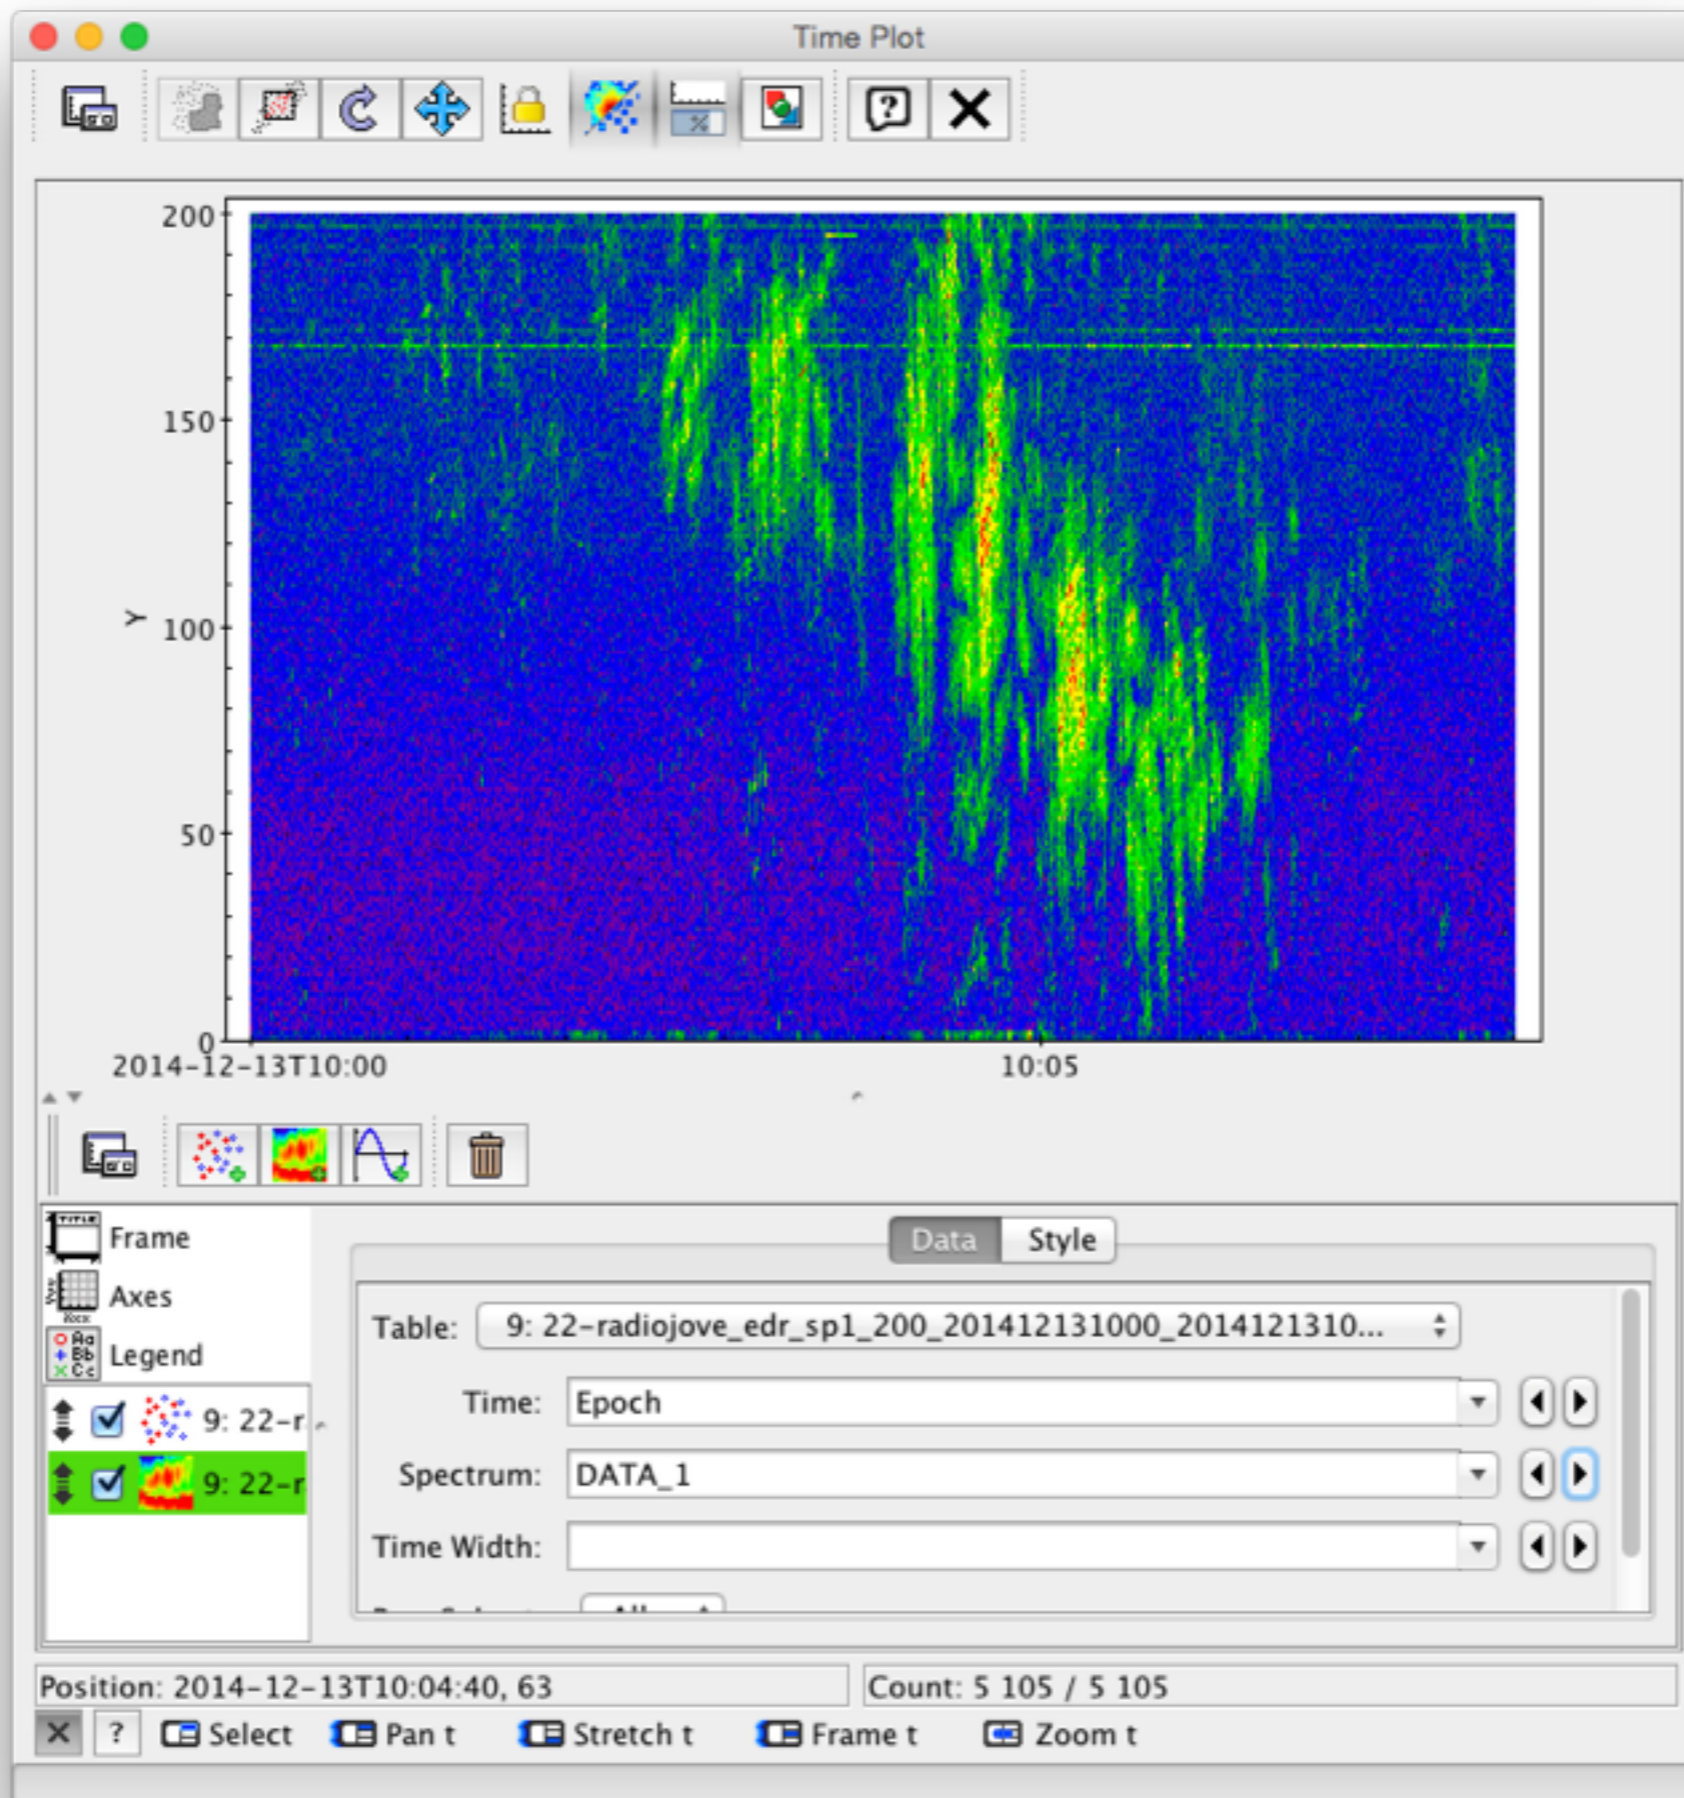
Time Plot

200
150
Y 100
50
0
2014-12-13T10:00
10:05

Frame
Axes
Legend
9: 22-r
9: 22-r

Data Style

Table: 9: 22-radiojove_edr_sp1_200_201412131000_2014121310...
Time: Epoch
Spectrum: DATA_1
Time Width:

Position: 2014-12-13T10:04:40, 63
Count: 5 105 / 5 105
Select Pan t Stretch t Frame t Zoom t